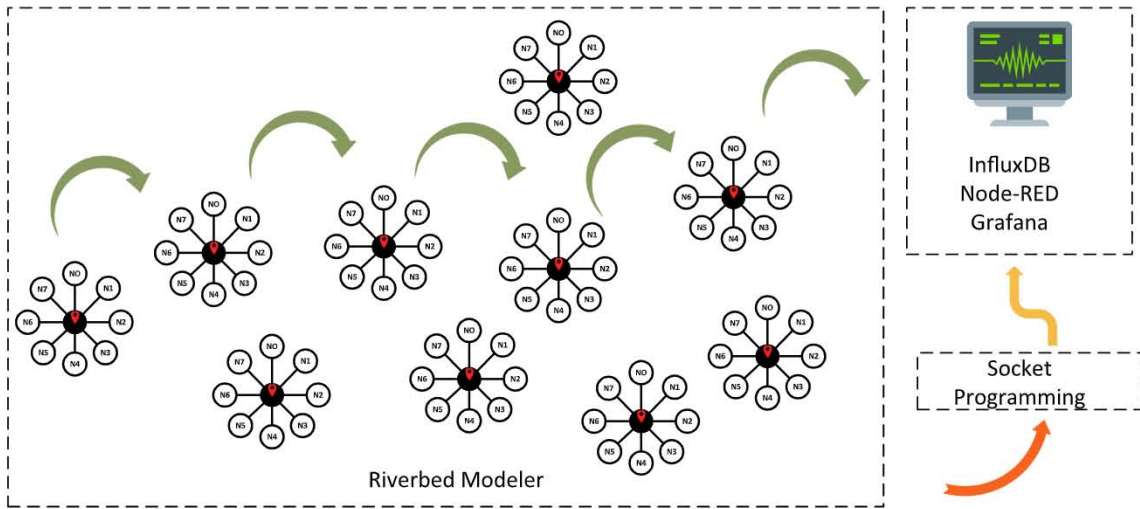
NO N1 N2 N3 N4 N5 N6 N7

NO N1 N2 N3 N4 N5 N6 N7

NO N1 N2 N3 N4 N5 N6 N7

NO N1 N2 N3 N4 N5 N6 N7

NO N1 N2 N3 N4 N5 N6 N7

NO N1 N2 N3 N4 N5 N6 N7

NO N1 N2 N3 N4 N5 N6 N7

NO N1 N2 N3 N4 N5 N6 N7

NO N1 N2 N3 N4 N5 N6 N7

NO N1 N2 N3 N4 N5 N6 N7

Riverbed Modeler

InfluxDB
Node-RED
Grafana

Socket
Programming